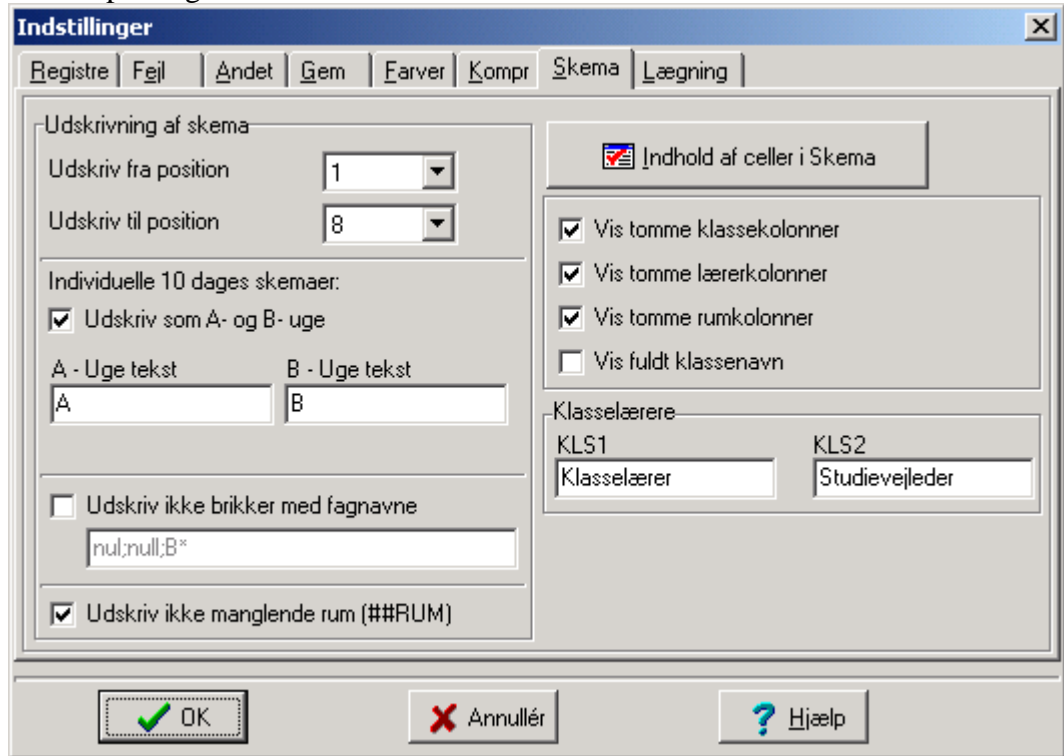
Indstillinger

Registre | Fejl | Andet | Gem | Farver | Kompr | Skema | Lægning

Udskrivning af skema
Udskriv fra position 1
Udskriv til position 8

Individuelle 10 dages skemaer:
Udskriv som A- og B- uge
A - Uge tekst
A
B - Uge tekst
B

Udskriv ikke brikker med fagnavne
nul;null;B*

Udskriv ikke manglende rum (##RUM)

Indhold af celler i Skema

Vis tomme klassekolonner
Vis tomme lærerkolonner
Vis tomme rumkolonner
Vis fuldt klassenavn

Klasselærere
KLS1
Klasselærer
KLS2
Studievejleder

OK
Annullér
Hjælp